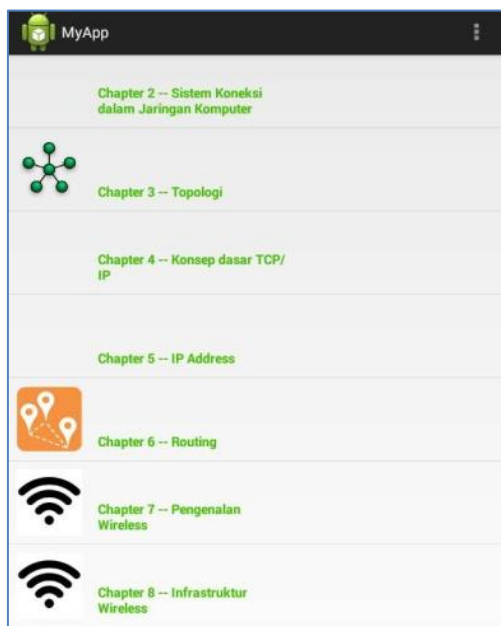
MyApp

Chapter 2 -- Sistem Koneksi dalam Jaringan Komputer

Chapter 3 -- Topologi

Chapter 4 -- Konsep dasar TCP/IP

Chapter 5 -- IP Address

Chapter 6 -- Routing

Chapter 7 -- Pengenalan Wireless

Chapter 8 -- Infrastruktur Wireless